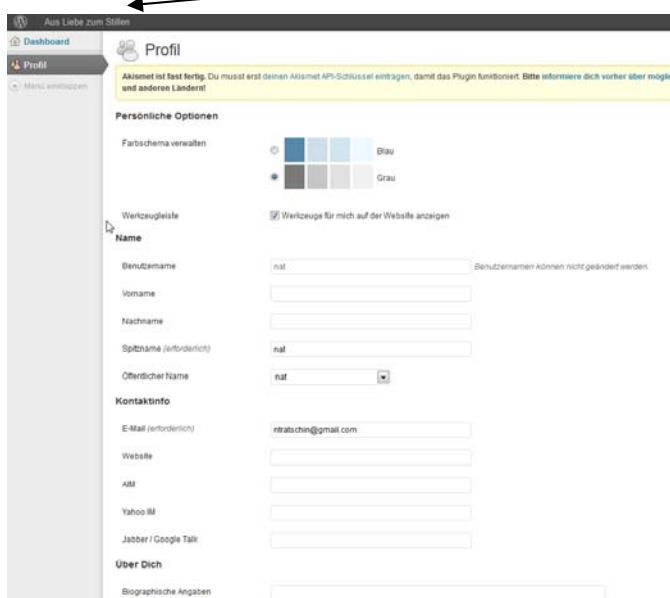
Aus Liebe zum Stillen

Dashboard
Profil
Menü einklappen

Profil

Akismet ist fast fertig. Du musst erst deinen Akismet API-Schlüssel eintragen, damit das Plugin funktioniert. Bitte informiere dich vorher über mögl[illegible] und anderen Ländern!

Persönliche Optionen

Farbschema verwalten
Blau
Grau

Werkzeugleiste
Werkzeuge für mich auf der Website anzeigen

Name

Benutzername
nat
Benutzernamen können nicht geändert werden.

Vorname

Nachname

Spitzname (erforderlich)
nat

Öffentlicher Name
nat

Kontaktinfo

E-Mail (erforderlich)
ntratschin@gmail.com

Website

AIM

Yahoo IM

Jabber / Google Talk

Über Dich

Biographische Angaben